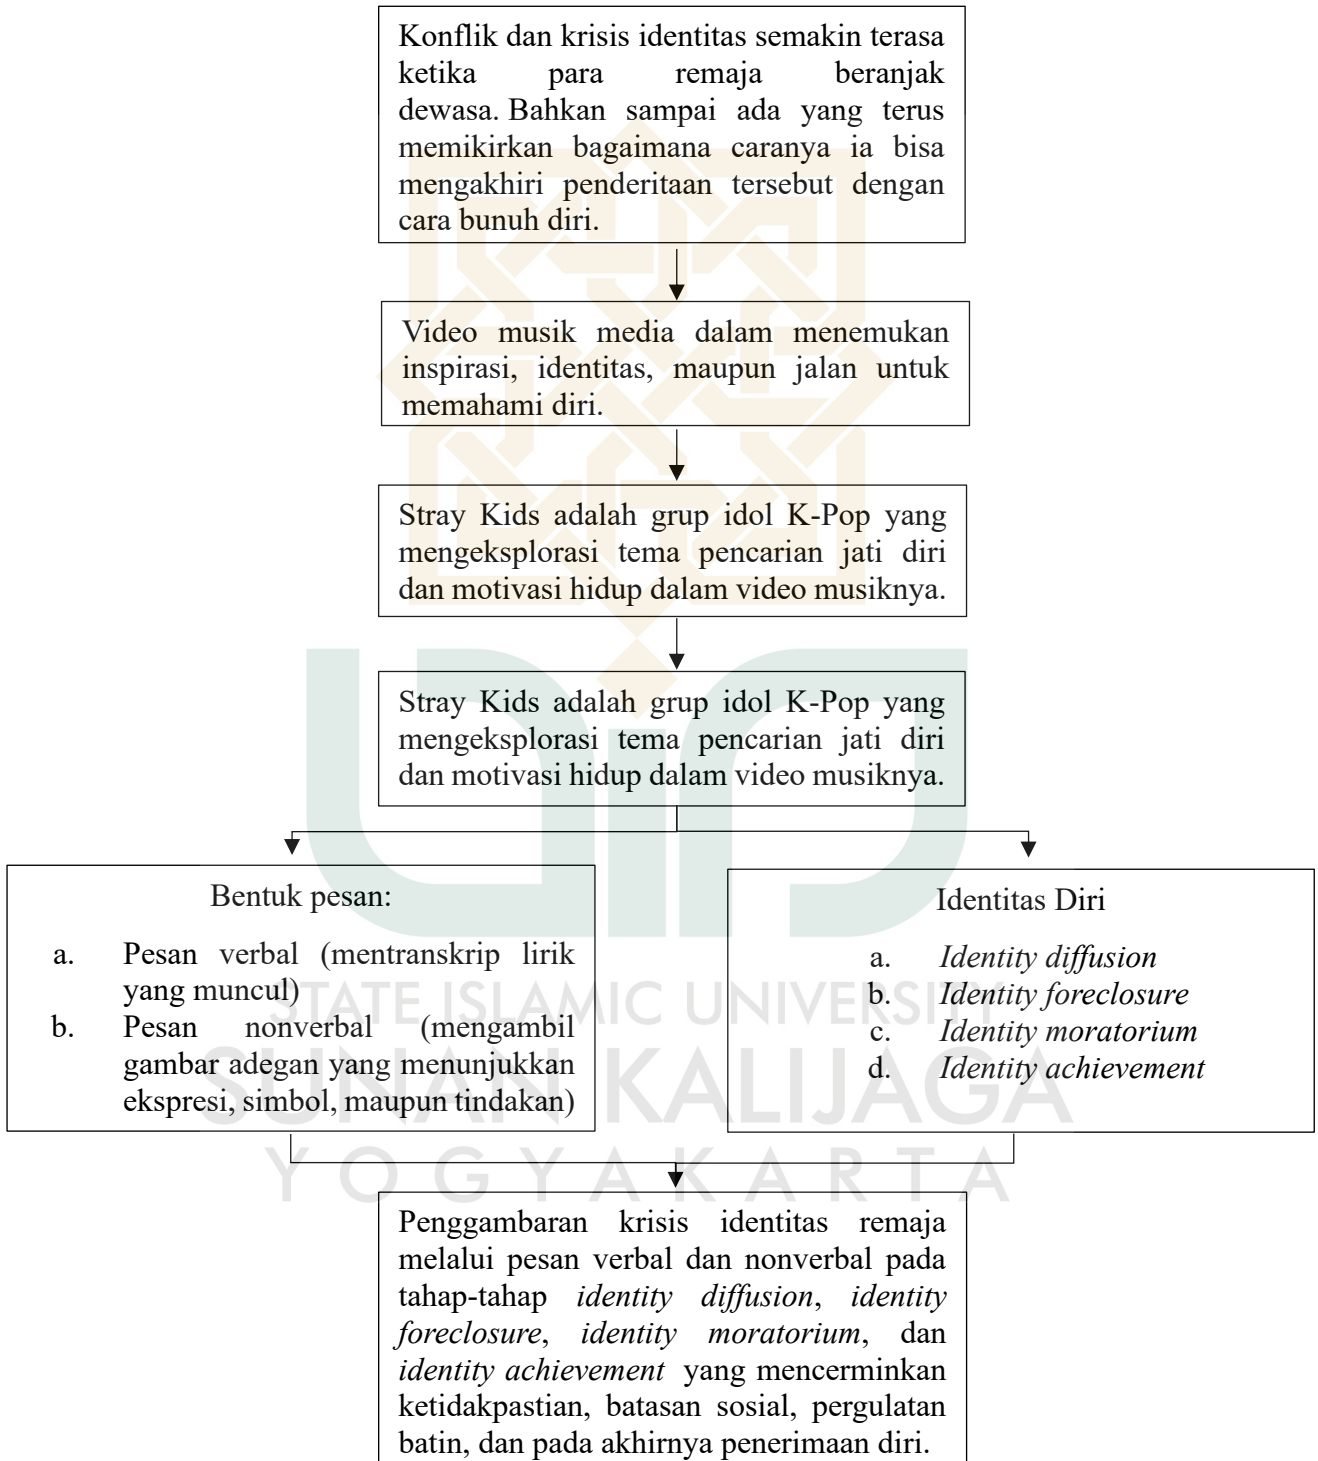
Konflik dan krisis identitas semakin terasa ketika para remaja beranjak dewasa. Bahkan sampai ada yang terus memikirkan bagaimana caranya ia bisa mengakhiri penderitaan tersebut dengan cara bunuh diri.

Video musik media dalam menemukan inspirasi, identitas, maupun jalan untuk memahami diri.

Stray Kids adalah grup idol K-Pop yang mengeksplorasi tema pencarian jati diri dan motivasi hidup dalam video musiknya.

Stray Kids adalah grup idol K-Pop yang mengeksplorasi tema pencarian jati diri dan motivasi hidup dalam video musiknya.

Bentuk pesan:

a. Pesan verbal (mentranskrip lirik yang muncul)
b. Pesan nonverbal (mengambil gambar adegan yang menunjukkan ekspresi, simbol, maupun tindakan)

Identitas Diri

a. *Identity diffusion*
b. *Identity foreclosure*
c. *Identity moratorium*
d. *Identity achievement*

STATE ISLAMIC UNIVERSITY
SUNAN KALIJAGA
YOGYAKARTA

Penggambaran krisis identitas remaja melalui pesan verbal dan nonverbal pada tahap-tahap *identity diffusion*, *identity foreclosure*, *identity moratorium*, dan *identity achievement* yang mencerminkan ketidakpastian, batasan sosial, pergulatan batin, dan pada akhirnya penerimaan diri.